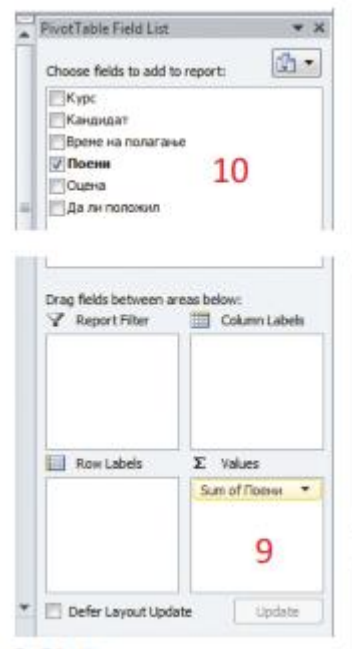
PivotTable Field List

Choose fields to add to report:

Курс
Кандидат
Време на полагање
Поени
Оцена
Да ли положио

10

Drag fields between areas below:

Report Filter

Column Labels

Row Labels

Σ Values

Sum of Поени

9

Defer Layout Update

Update